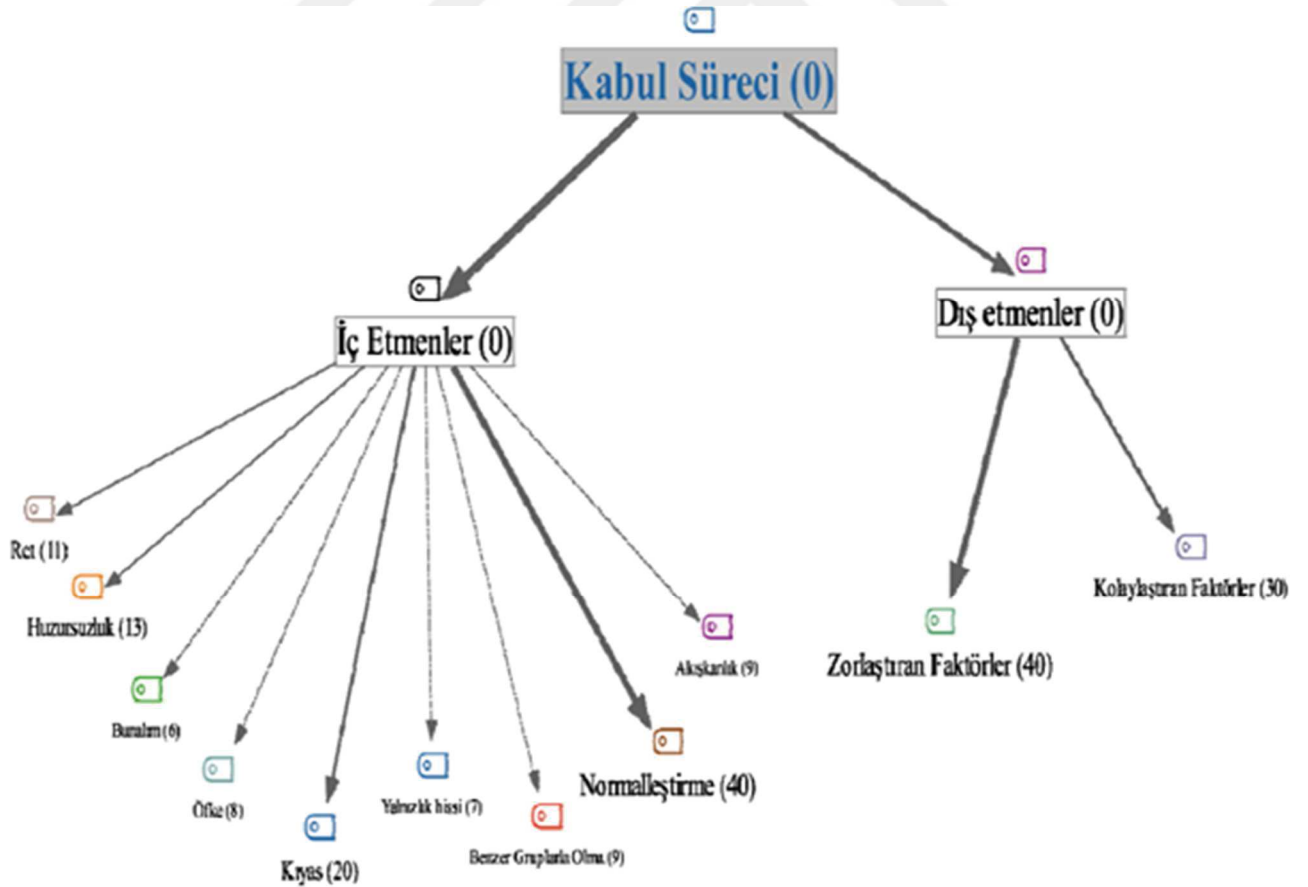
Kabul Süreci (0)

İç Etmenler (0)

Dış etmenler (0)

Ret (11)

Huzursuzluk (13)

Bunalım (6)

Öfke (8)

Kıyas (20)

Yalnızlık hissi (7)

Benzer Gruplarla Olma (9)

Normalleştirme (40)

Alışkanlık (9)

Zorlaştıran Faktörler (40)

Kolaylaştıran Faktörler (30)